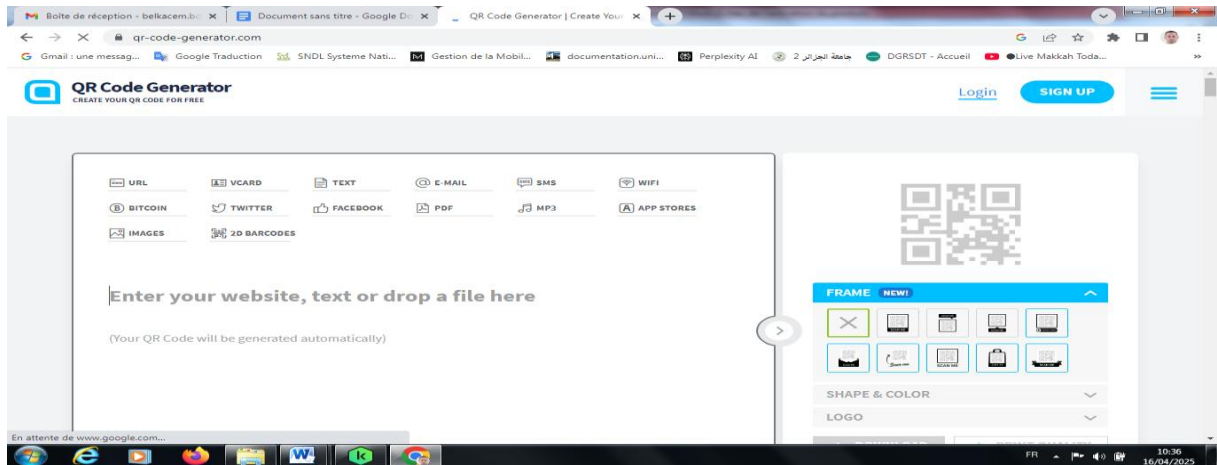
Boîte de réception - belkacem.b× | Document sans titre - Google D× | QR Code Generator | Create Your ×

qr-code-generator.com

Gmail : une messag... Google Traduction SNDL Systeme Nati... Gestion de la Mobil... documentation.uni... Perplexity AI جامعة الجزائر 2 DGRSDT - Accueil Live Makkah Toda...

QR Code Generator
CREATE YOUR QR CODE FOR FREE

Login SIGN UP

URL VCARD TEXT E-MAIL SMS WIFI
BITCOIN TWITTER FACEBOOK PDF MP3 APP STORES
IMAGES 2D BARCODES

Enter your website, text or drop a file here

(Your QR Code will be generated automatically)

FRAME NEW!

SHAPE & COLOR

LOGO

En attente de www.google.com...

FR 10:36 16/04/2025